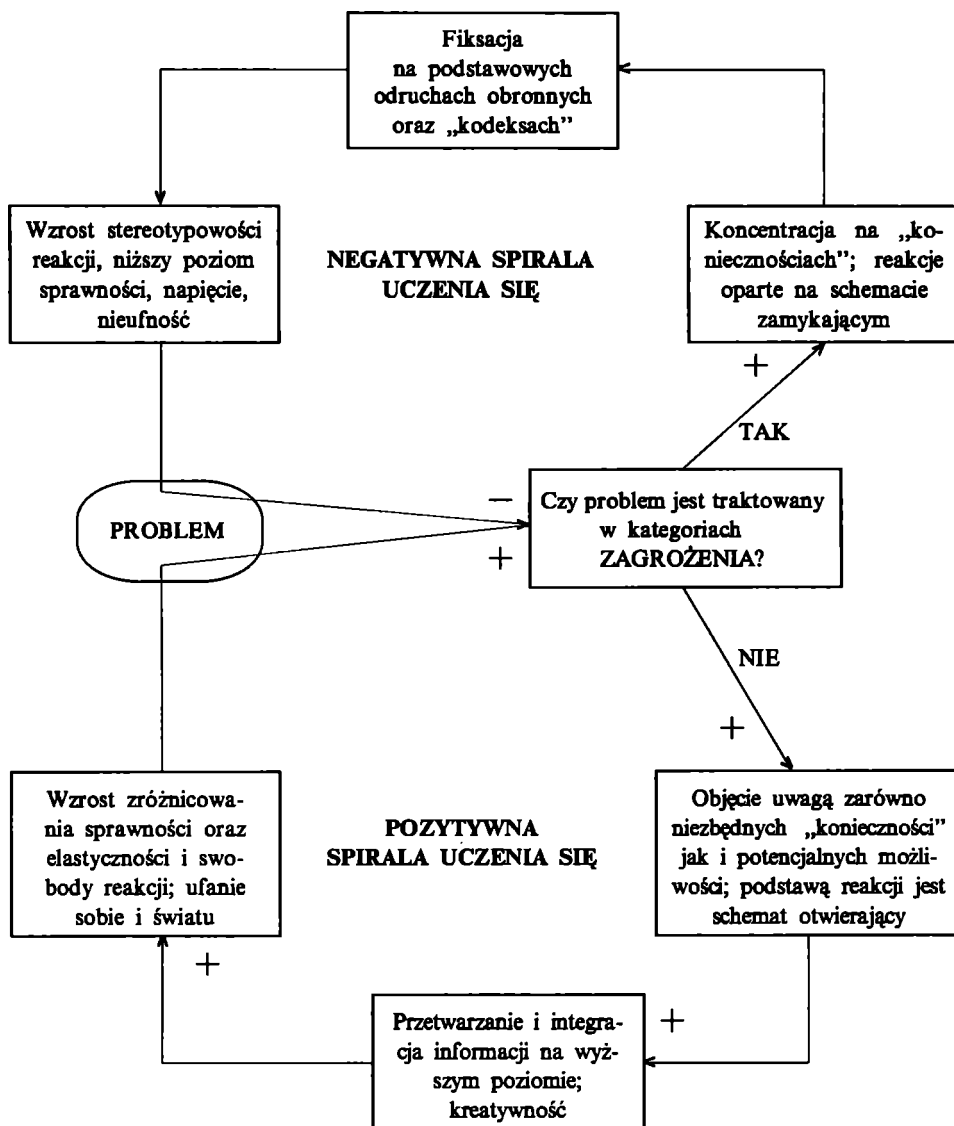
Fiksacja na podstawowych odruchach obronnych oraz „kodeksach"

Wzrost stereotypowości reakcji, niższy poziom sprawności, napięcie, nieufność

NEGATYWNA SPIRALA UCZENIA SIĘ

Koncentracja na „koniecznościach"; reakcje oparte na schemacie zamykającym

+

TAK

—

PROBLEM

Czy problem jest traktowany w kategoriach ZAGROŻENIA?

+

NIE

+

Wzrost zróżnicowania sprawności oraz elastyczności i swobody reakcji; ufanie sobie i światu

POZYTYWNA SPIRALA UCZENIA SIĘ

Objęcie uwagą zarówno niezbędnych „konieczności" jak i potencjalnych możliwości; podstawą reakcji jest schemat otwierający

+

+

Przetwarzanie i integracja informacji na wyższym poziomie; kreatywność